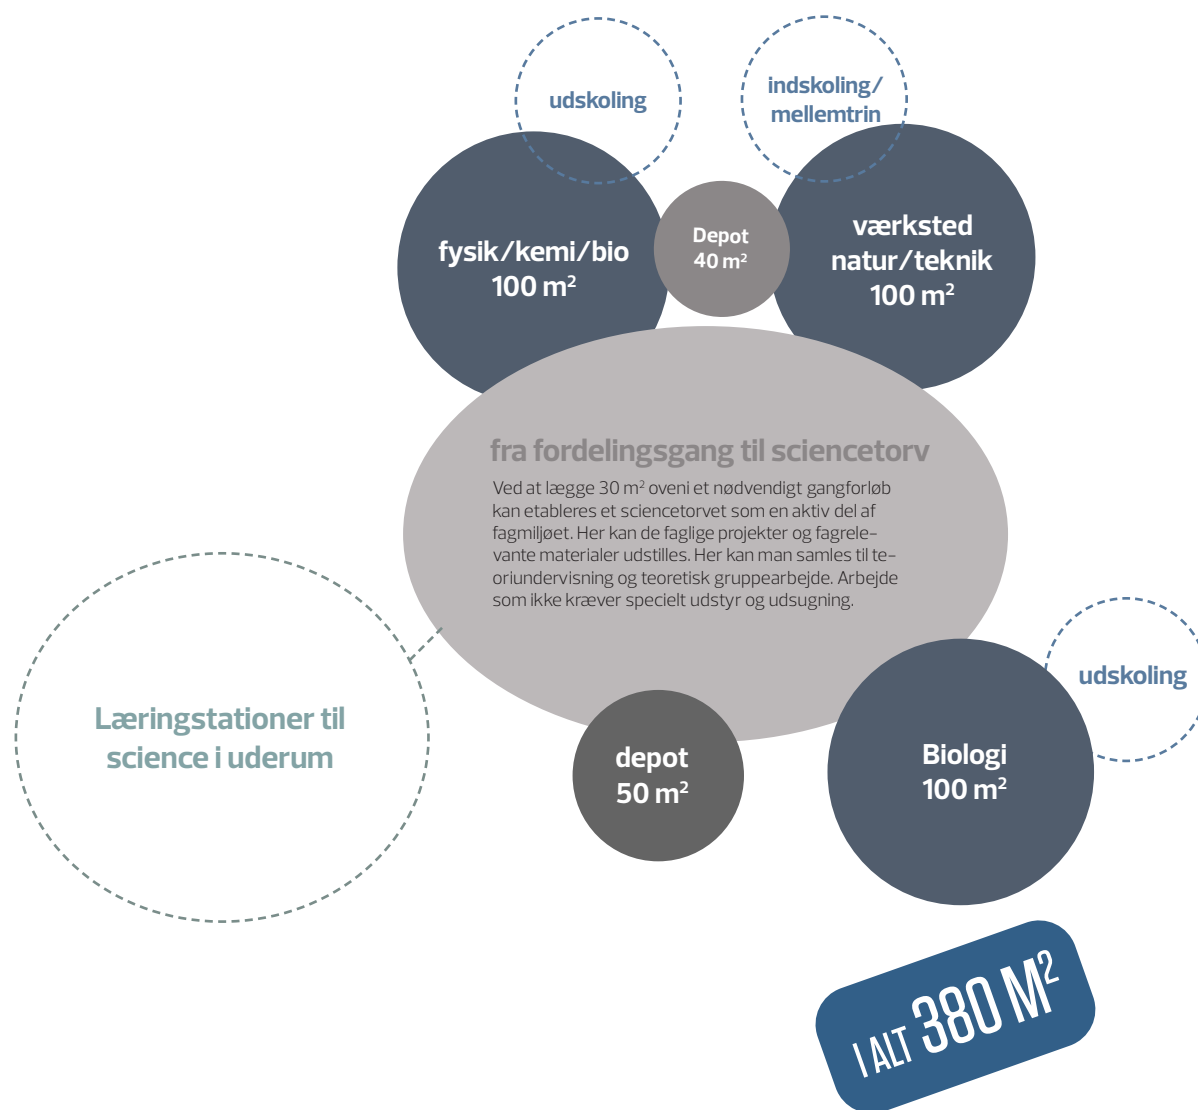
udskoling

indskoling/ mellemtrin

fysik/kemi/bio
100 m$^2$

Depot
40 m$^2$

værksted
natur/teknik
100 m$^2$

fra fordelingsgang til sciencetorv

Ved at lægge 30 m$^2$ oveni et nødvendigt gangforløb kan etableres et sciencetorvet som en aktiv del af fagmiljøet. Her kan de faglige projekter og fagrelevante materialer udstilles. Her kan man samles til teoriundervisning og teoretisk gruppearbejde. Arbejde som ikke kræver specielt udstyr og udsugning.

udskoling

Læringstationer til science i uderum

depot
50 m$^2$

Biologi
100 m$^2$

I ALT 380 M$^2$